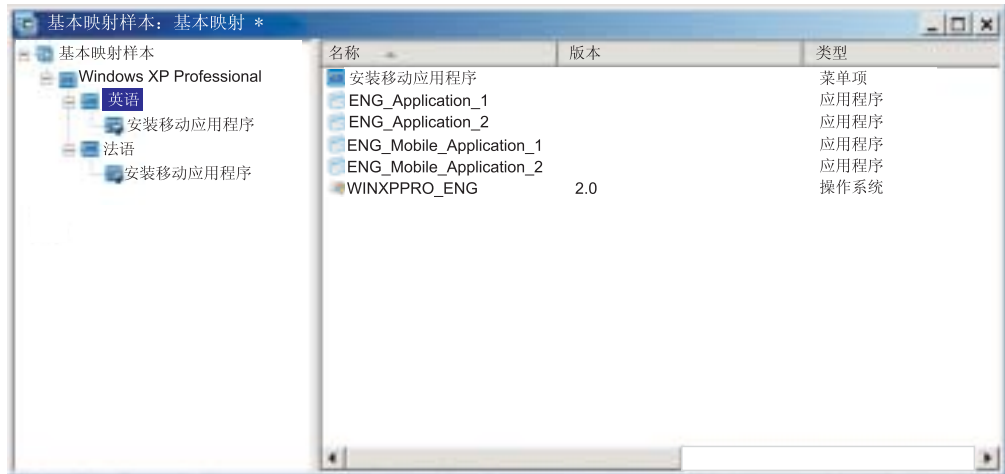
基本映射样本：基本映射 *

基本映射样本
Windows XP Professional
英语
安装移动应用程序
法语
安装移动应用程序

| 名称 | 版本 | 类型 |
|---|---|---|
| 安装移动应用程序 | | 菜单项 |
| ENG_Application_1 | | 应用程序 |
| ENG_Application_2 | | 应用程序 |
| ENG_Mobile_Application_1 | | 应用程序 |
| ENG_Mobile_Application_2 | | 应用程序 |
| WINXPPRO_ENG | 2.0 | 操作系统 |